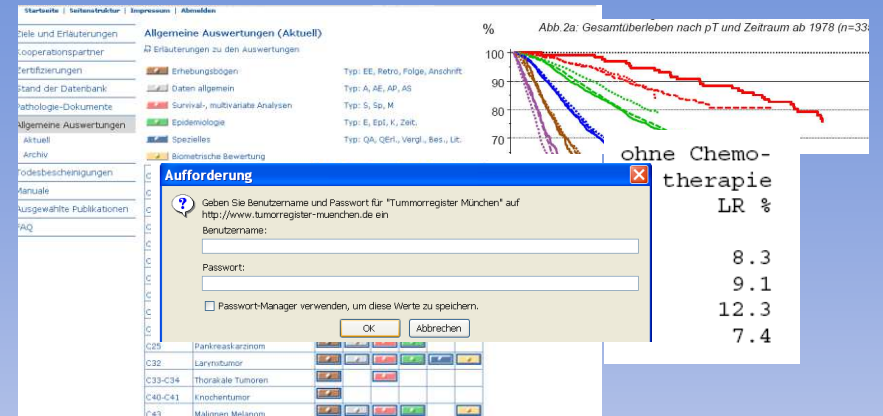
Startseite | Seitenstruktur | Impressum | Abmelden

Ziele und Erläuterungen
Kooperationspartner
Zertifizierungen
Stand der Datenbank
Pathologie-Dokumente
Allgemeine Auswertungen
Aktuell
Archiv
Todesbescheinigungen
Manuale
Ausgewählte Publikationen
FAQ

Allgemeine Auswertungen (Aktuell)

Erläuterungen zu den Auswertungen

Erhebungsbögen Typ: EE, Retro, Folge, Anschrift
Daten allgemein Typ: A, AE, AP, AS
Survival-, multivariate Analysen Typ: S, Sp, M
Epidemiologie Typ: E, Epi, K, Zeit.
Spezielles Typ: QA, QErl., Vergl., Bes., Lit.
Biometrische Bewertung

Aufforderung

Geben Sie Benutzername und Passwort für "Tummorregister München" auf http://www.tumorregister-muenchen.de ein

Benutzername:

Passwort:

Passwort-Manager verwenden, um diese Werte zu speichern.

OK Abbrechen

C25 Pankreaskarzinom
C32 Larynxtumor
C33-C34 Thorakale Tumoren
C40-C41 Knochentumor
C43 Malignes Melanom

Abb.2a: Gesamtüberleben nach pT und Zeitraum ab 1978 (n=33

%
100
90
80
70

ohne Chemo-
therapie
LR %

8.3
9.1
12.3
7.4